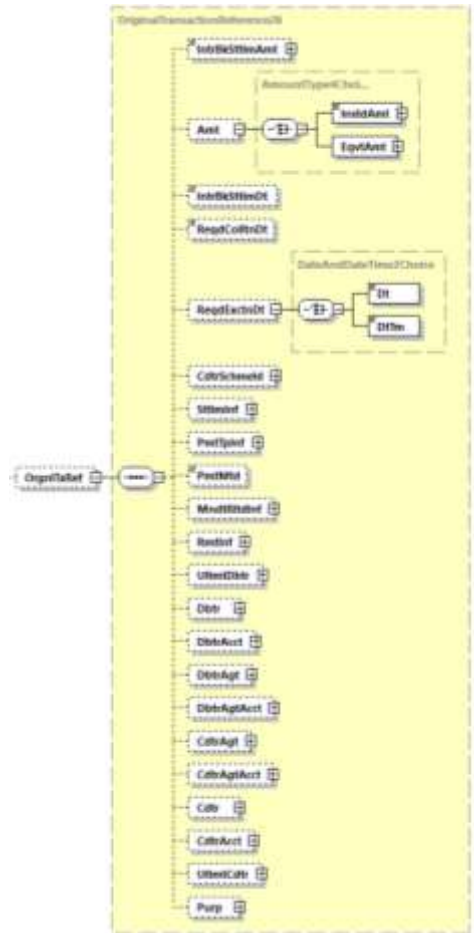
OriginalTransactionReference28

OrgnlTxRef

IntrBkSttlmAmt

Amt

AmountType4Choi...

InstdAmt

EqvtAmt

IntrBkSttlmDt

ReqdColltnDt

ReqdExctnDt

DateAndDateTime2Choice

Dt

DtTm

CdtrSchmeId

SttlmInf

PmtTpInf

PmtMtd

MndtRltdInf

RmtInf

UltmtDbtr

Dbtr

DbtrAcct

DbtrAgt

DbtrAgtAcct

CdtrAgt

CdtrAgtAcct

Cdtr

CdtrAcct

UltmtCdtr

Purp